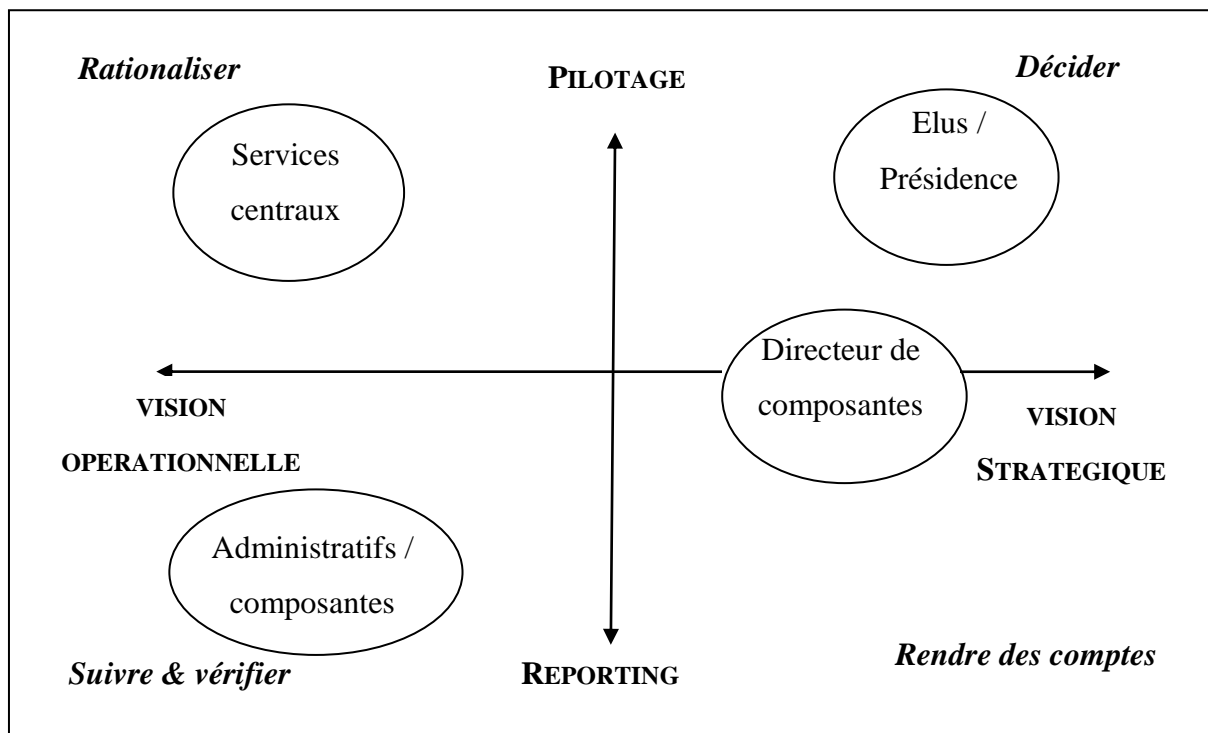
Rationaliser

PILOTAGE

Décider

Services centraux

Elus / Présidence

Directeur de composantes

VISION OPERATIONNELLE

VISION STRATEGIQUE

Administratifs / composantes

Suivre & vérifier

REPORTING

Rendre des comptes